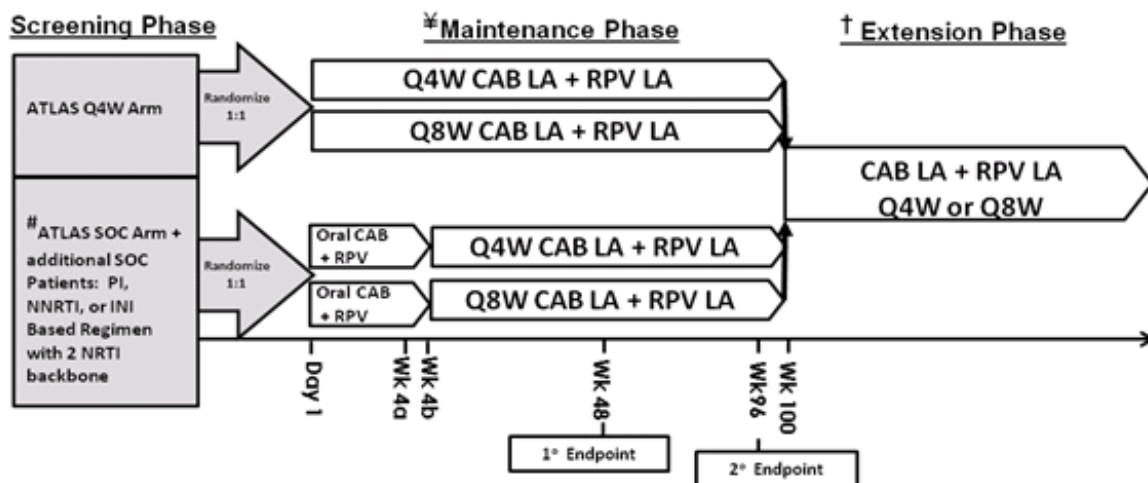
Screening Phase

¥Maintenance Phase

† Extension Phase

ATLAS Q4W Arm

Randomize 1:1

Q4W CAB LA + RPV LA

Q8W CAB LA + RPV LA

CAB LA + RPV LA Q4W or Q8W

#ATLAS SOC Arm + additional SOC Patients: PI, NNRTI, or INI Based Regimen with 2 NRTI backbone

Randomize 1:1

Oral CAB + RPV

Q4W CAB LA + RPV LA

Oral CAB + RPV

Q8W CAB LA + RPV LA

Day 1

Wk 4a

Wk 4b

Wk 48

Wk96

Wk 100

1° Endpoint

2° Endpoint